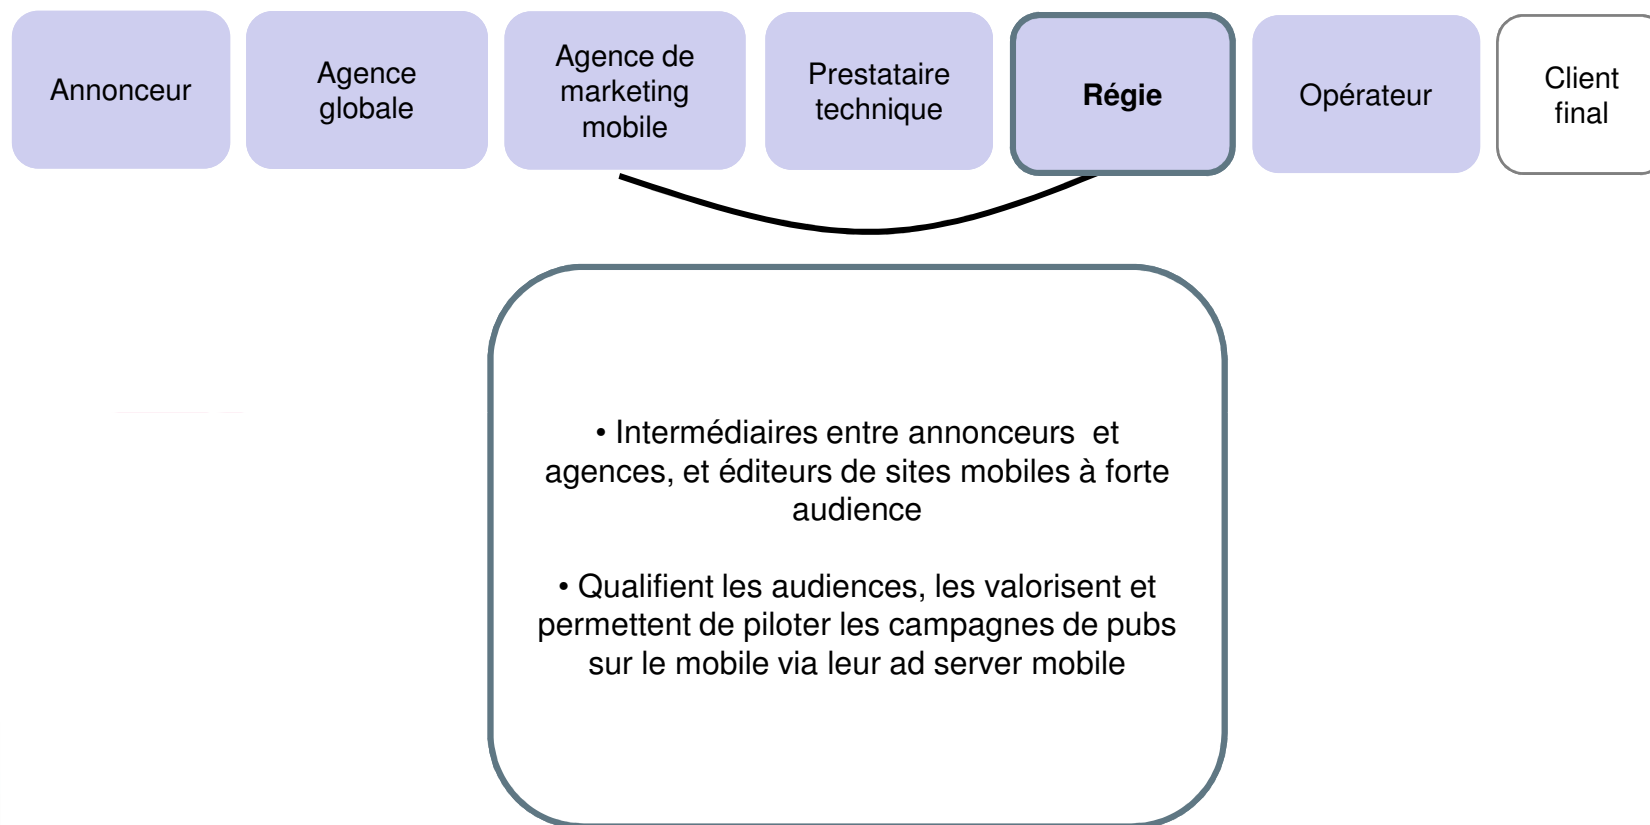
Annonceur

Agence globale

Agence de marketing mobile

Prestataire technique

Régie

Opérateur

Client final

• Intermédiaires entre annonceurs et agences, et éditeurs de sites mobiles à forte audience

• Qualifient les audiences, les valorisent et permettent de piloter les campagnes de pubs sur le mobile via leur ad server mobile